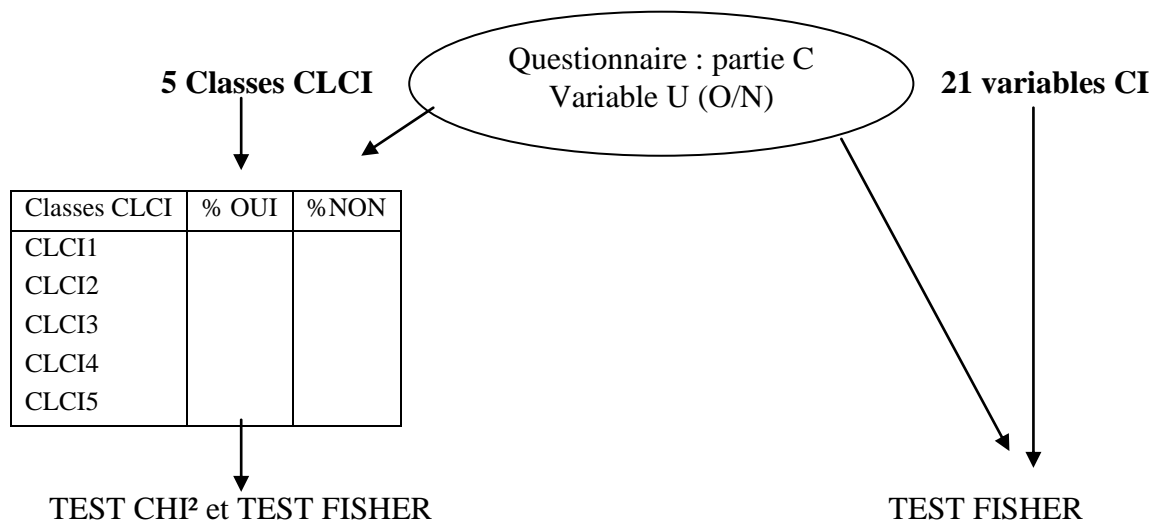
5 Classes CLCI

Questionnaire : partie C
Variable U (O/N)

21 variables CI

| Classes CLCI | % OUI | %NON |
|---|---|---|
| CLCI1 | | |
| CLCI2 | | |
| CLCI3 | | |
| CLCI4 | | |
| CLCI5 | | |

TEST CHI² et TEST FISHER

TEST FISHER